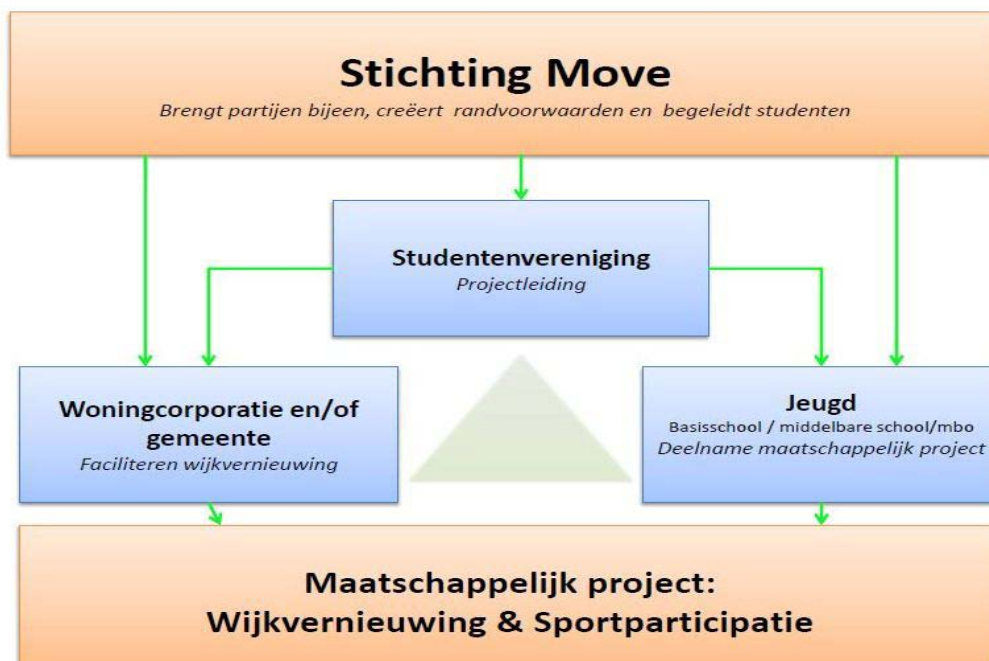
Stichting Move
Brengt partijen bijeen, creëert randvoorwaarden en begeleidt studenten

Studentenvereniging
Projectleiding

Woningcorporatie en/of gemeente
Faciliteren wijkvernieuwing

Jeugd
Basisschool / middelbare school/mbo
Deelname maatschappelijk project

Maatschappelijk project:
Wijkvernieuwing & Sportparticipatie